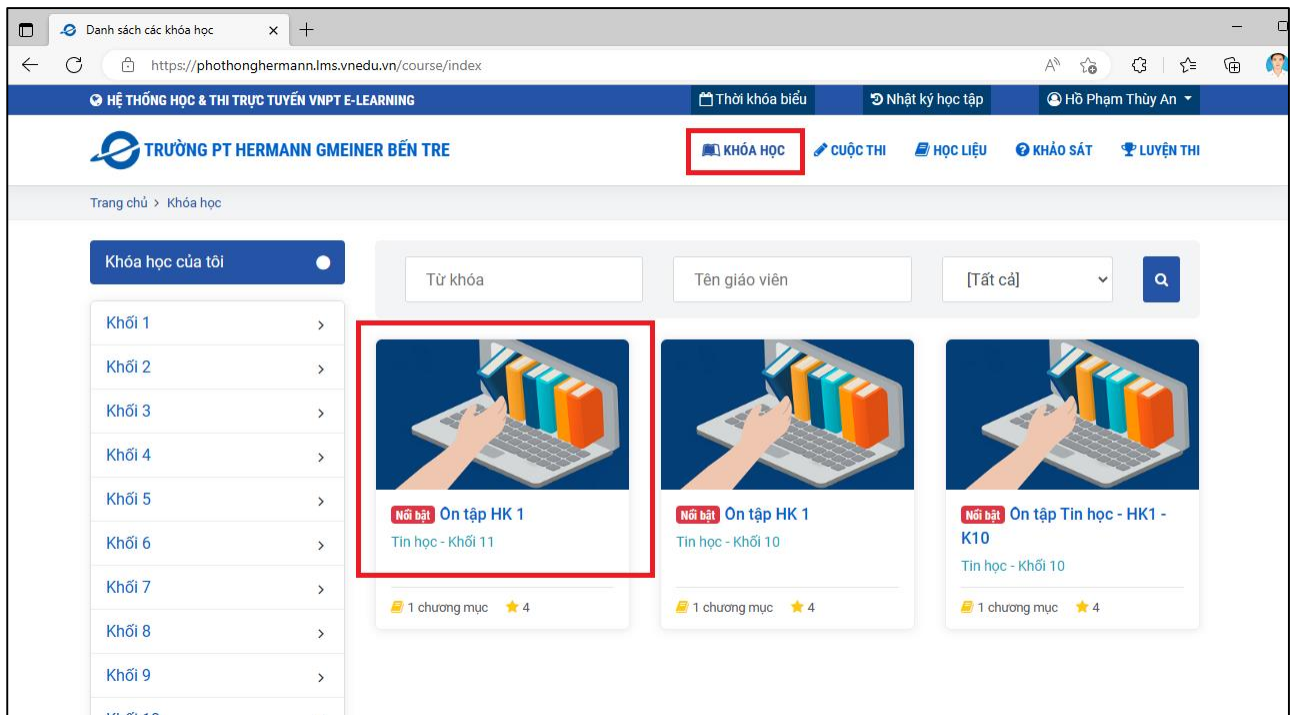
Danh sách các khóa học ×

https://phothonghermann.lms.vnedu.vn/course/index

HỆ THỐNG HỌC & THI TRỰC TUYẾN VNPT E-LEARNING
Thời khóa biểu
Nhật ký học tập
Hồ Phạm Thùy An

TRƯỜNG PT HERMANN GMEINER BẾN TRE
KHÓA HỌC
CUỘC THI
HỌC LIỆU
KHẢO SÁT
LUYỆN THI

Trang chủ > Khóa học

Khóa học của tôi

Khối 1
Khối 2
Khối 3
Khối 4
Khối 5
Khối 6
Khối 7
Khối 8
Khối 9
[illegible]

Từ khóa
Tên giáo viên
[Tất cả]

Nổi bật Ôn tập HK 1
Tin học - Khối 11
1 chương mục 4

Nổi bật Ôn tập HK 1
Tin học - Khối 10
1 chương mục 4

Nổi bật Ôn tập Tin học - HK1 - K10
Tin học - Khối 10
1 chương mục 4